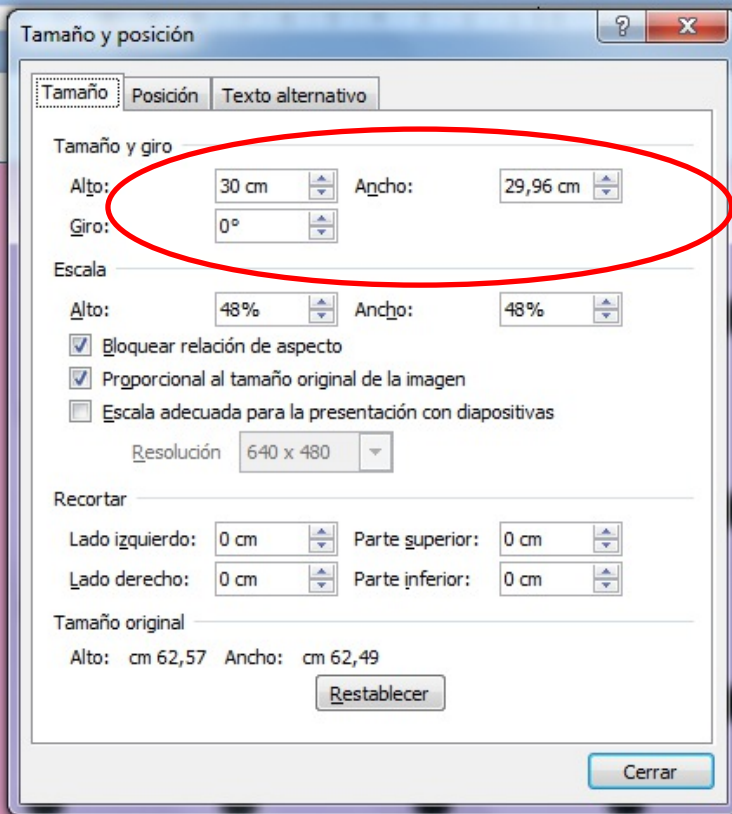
Tamaño y posición

?

X

Tamaño

Posición

Texto alternativo

Tamaño y giro

Alto: 30 cm

Ancho: 29,96 cm

Giro: 0°

Escala

Alto: 48%

Ancho: 48%

Bloquear relación de aspecto

Proporcional al tamaño original de la imagen

Escala adecuada para la presentación con diapositivas

Resolución 640 x 480

Recortar

Lado izquierdo: 0 cm

Parte superior: 0 cm

Lado derecho: 0 cm

Parte inferior: 0 cm

Tamaño original

Alto: cm 62,57 Ancho: cm 62,49

Restablecer

Cerrar